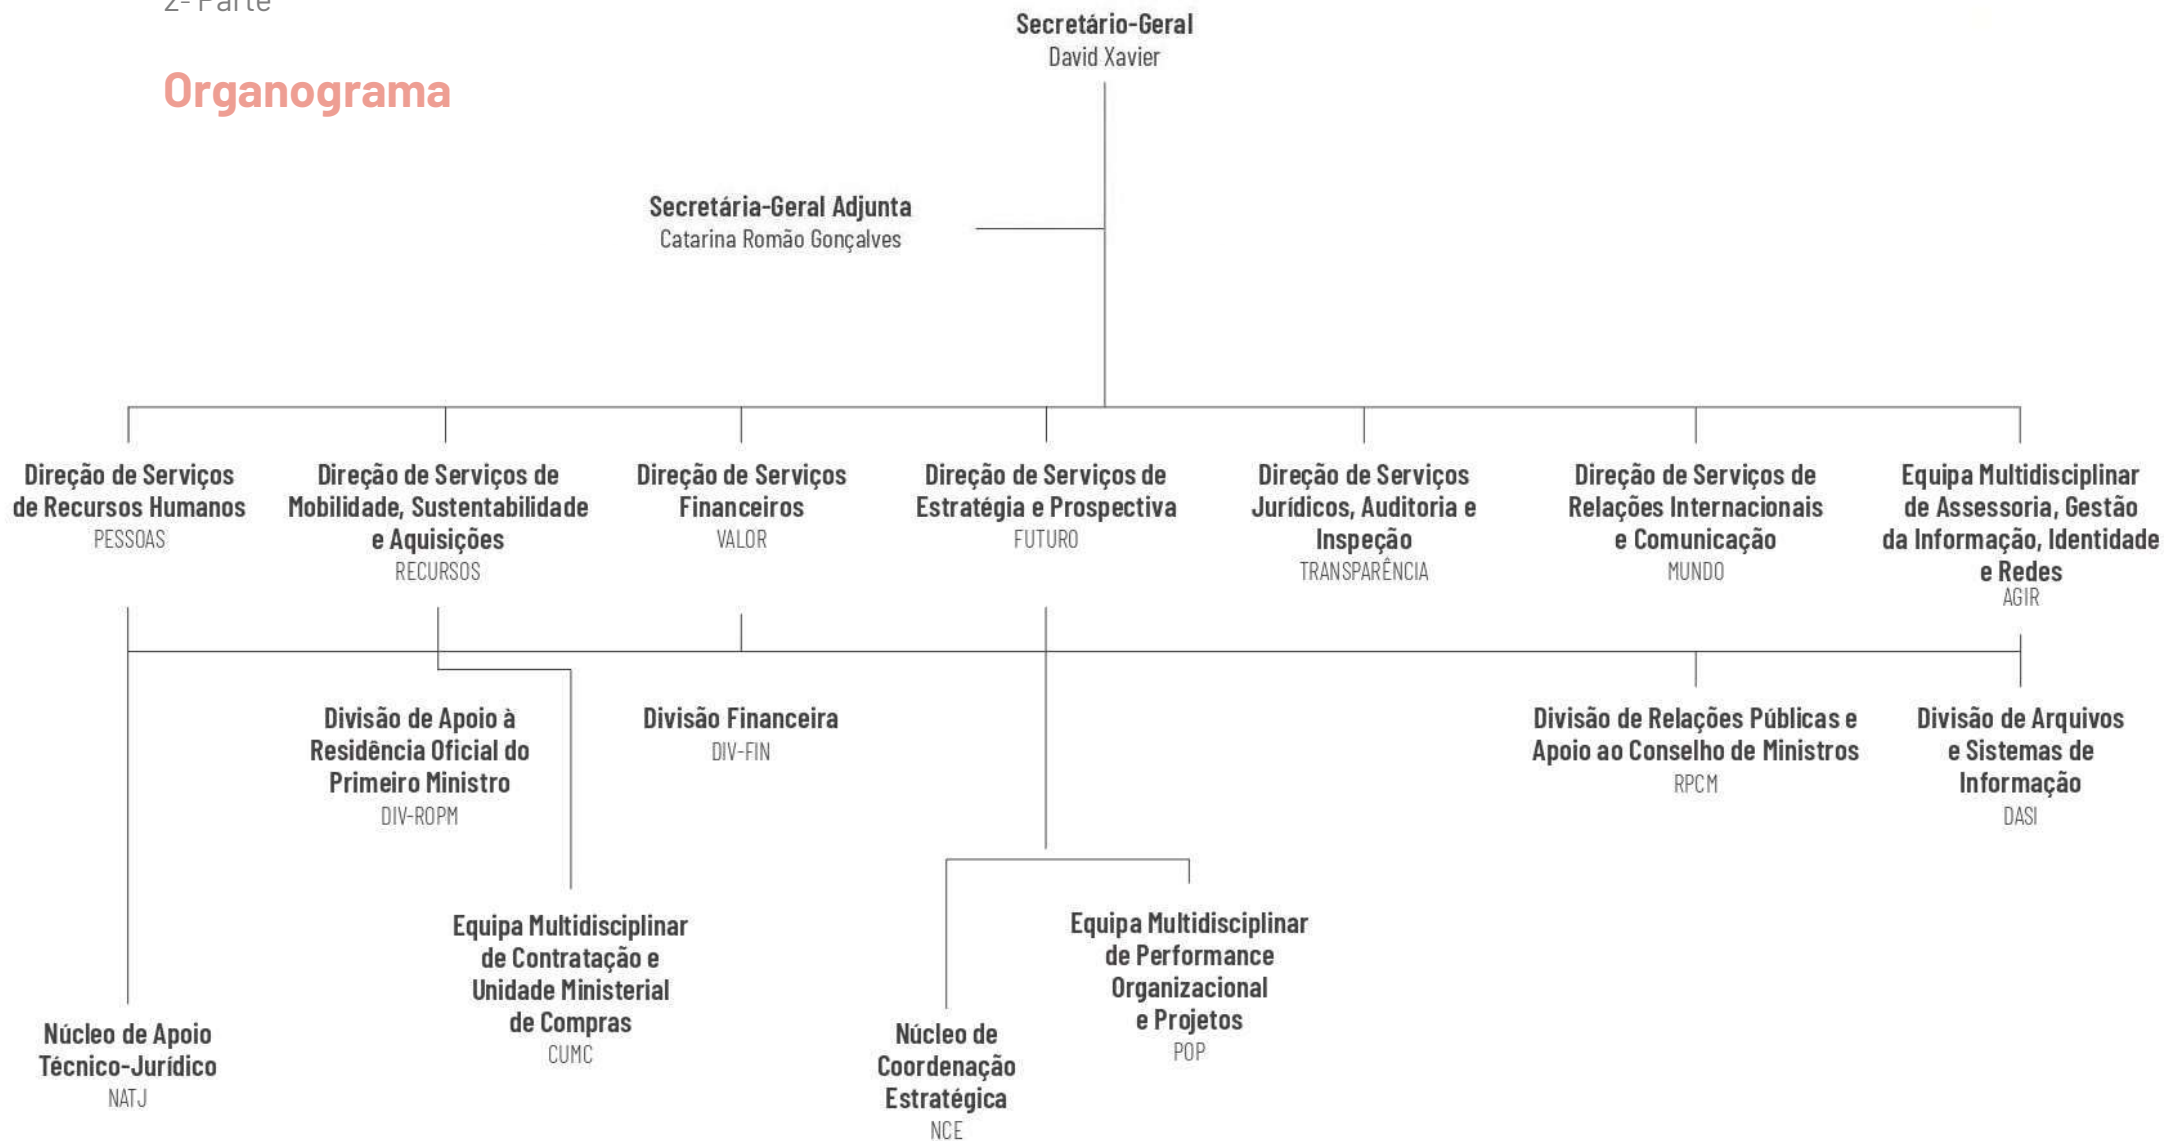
2ª Parte

Organograma

Secretário-Geral
David Xavier

Secretária-Geral Adjunta
Catarina Romão Gonçalves

Direção de Serviços de Recursos Humanos
PESSOAS

Direção de Serviços de Mobilidade, Sustentabilidade e Aquisições
RECURSOS

Direção de Serviços Financeiros
VALOR

Direção de Serviços de Estratégia e Prospectiva
FUTURO

Direção de Serviços Jurídicos, Auditoria e Inspeção
TRANSPARÊNCIA

Direção de Serviços de Relações Internacionais e Comunicação
MUNDO

Equipa Multidisciplinar de Assessoria, Gestão da Informação, Identidade e Redes
AGIR

Divisão de Apoio à Residência Oficial do Primeiro Ministro
DIV-ROPM

Divisão Financeira
DIV-FIN

Divisão de Relações Públicas e Apoio ao Conselho de Ministros
RPCM

Divisão de Arquivos e Sistemas de Informação
DASI

Equipa Multidisciplinar de Contratação e Unidade Ministerial de Compras
CUMC

Equipa Multidisciplinar de Performance Organizacional e Projetos
POP

Núcleo de Apoio Técnico-Jurídico
NATJ

Núcleo de Coordenação Estratégica
NCE